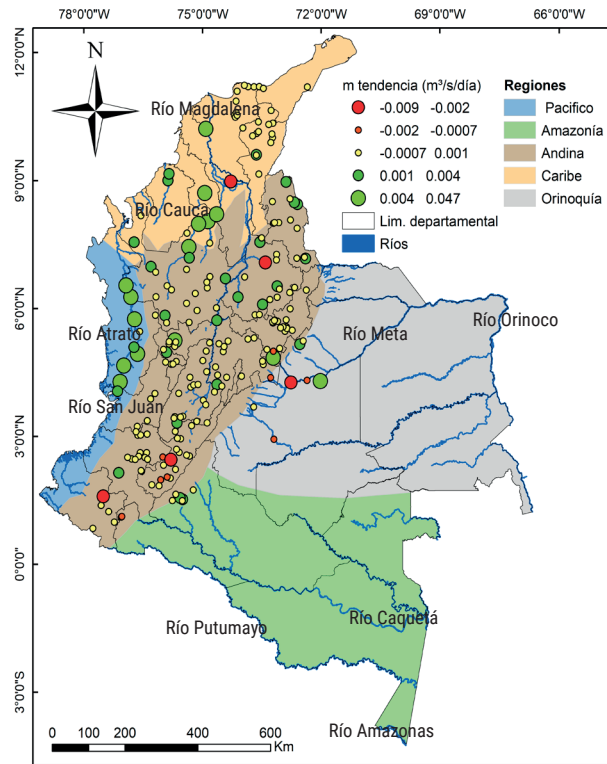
78°0'0"W 75°0'0"W 72°0'0"W 69°0'0"W 66°0'0"W

12°0'0"N
9°0'0"N
6°0'0"N
3°0'0"N
0°0'0"
3°0'0"S

N

m tendencia (m³/s/día)
-0.009 -0.002
-0.002 -0.0007
-0.0007 0.001
0.001 0.004
0.004 0.047
Lim. departamental
Ríos

Regiones
Pacifico
Amazonía
Andina
Caribe
Orinoquía

Río Magdalena
Río Cauca
Río Atrato
Río San Juan
Río Meta
Río Orinoco
Río Putumayo
Río Caquetá
Río Amazonas

0 100 200 400 600 Km